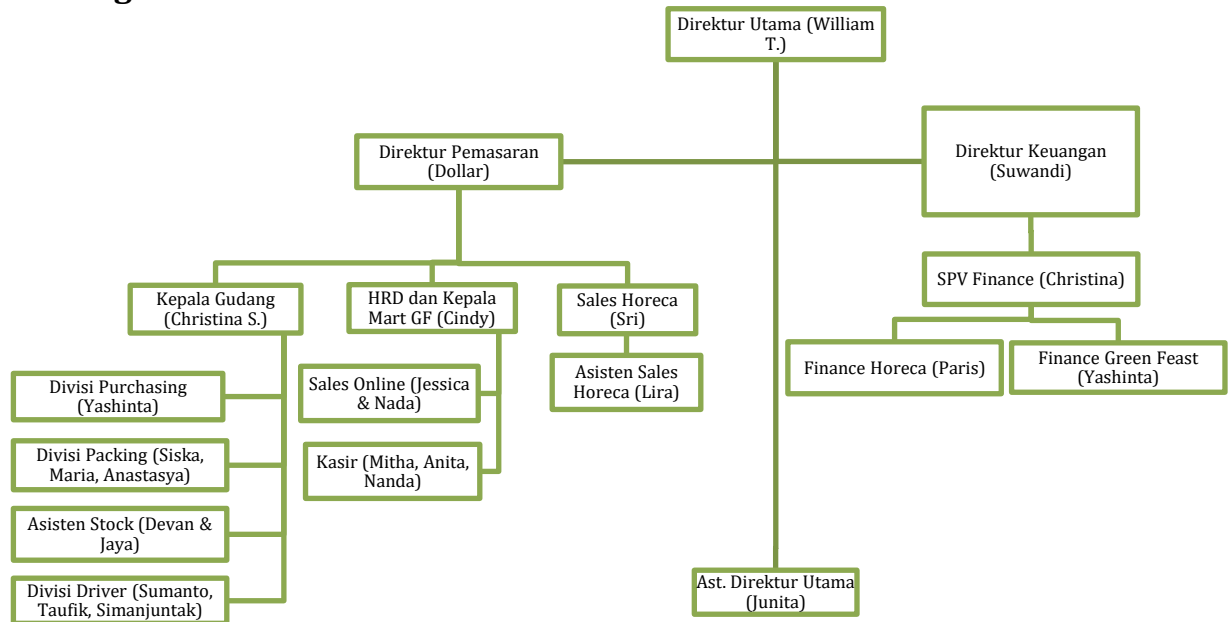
Direktur Utama (William T.)

Direktur Pemasaran (Dollar)

Direktur Keuangan (Suwandi)

Kepala Gudang (Christina S.)

HRD dan Kepala Mart GF (Cindy)

Sales Horeca (Sri)

SPV Finance (Christina)

Divisi Purchasing (Yashinta)

Sales Online (Jessica & Nada)

Asisten Sales Horeca (Lira)

Finance Horeca (Paris)

Finance Green Feast (Yashinta)

Divisi Packing (Siska, Maria, Anastasya)

Kasir (Mitha, Anita, Nanda)

Asisten Stock (Devan & Jaya)

Divisi Driver (Sumanto, Taufik, Simanjuntak)

Ast. Direktur Utama (Junita)